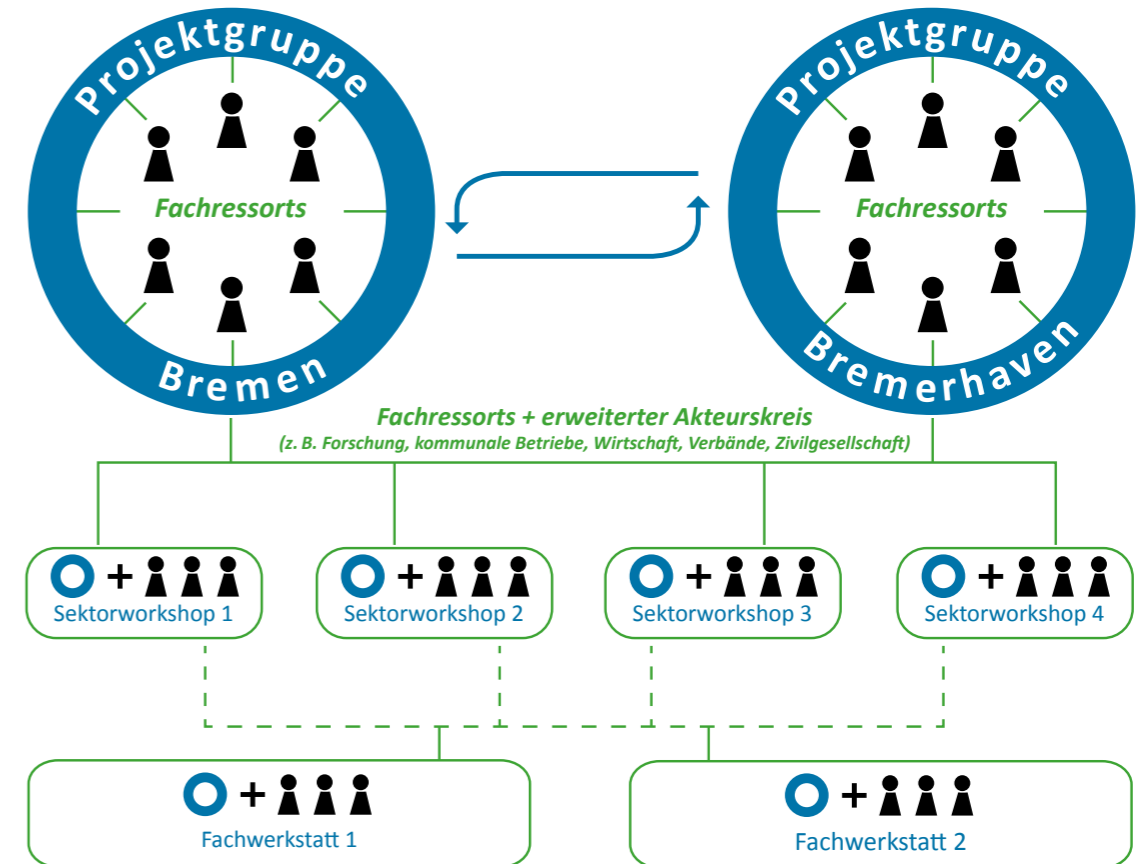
Projektgruppe
Fachressorts
Bremen

Projektgruppe
Fachressorts
Bremerhaven

Fachressorts + erweiterter Akteurskreis
(z. B. Forschung, kommunale Betriebe, Wirtschaft, Verbände, Zivilgesellschaft)

+
Sektorworkshop 1

+
Sektorworkshop 2

+
Sektorworkshop 3

+
Sektorworkshop 4

+
Fachwerkstatt 1

+
Fachwerkstatt 2